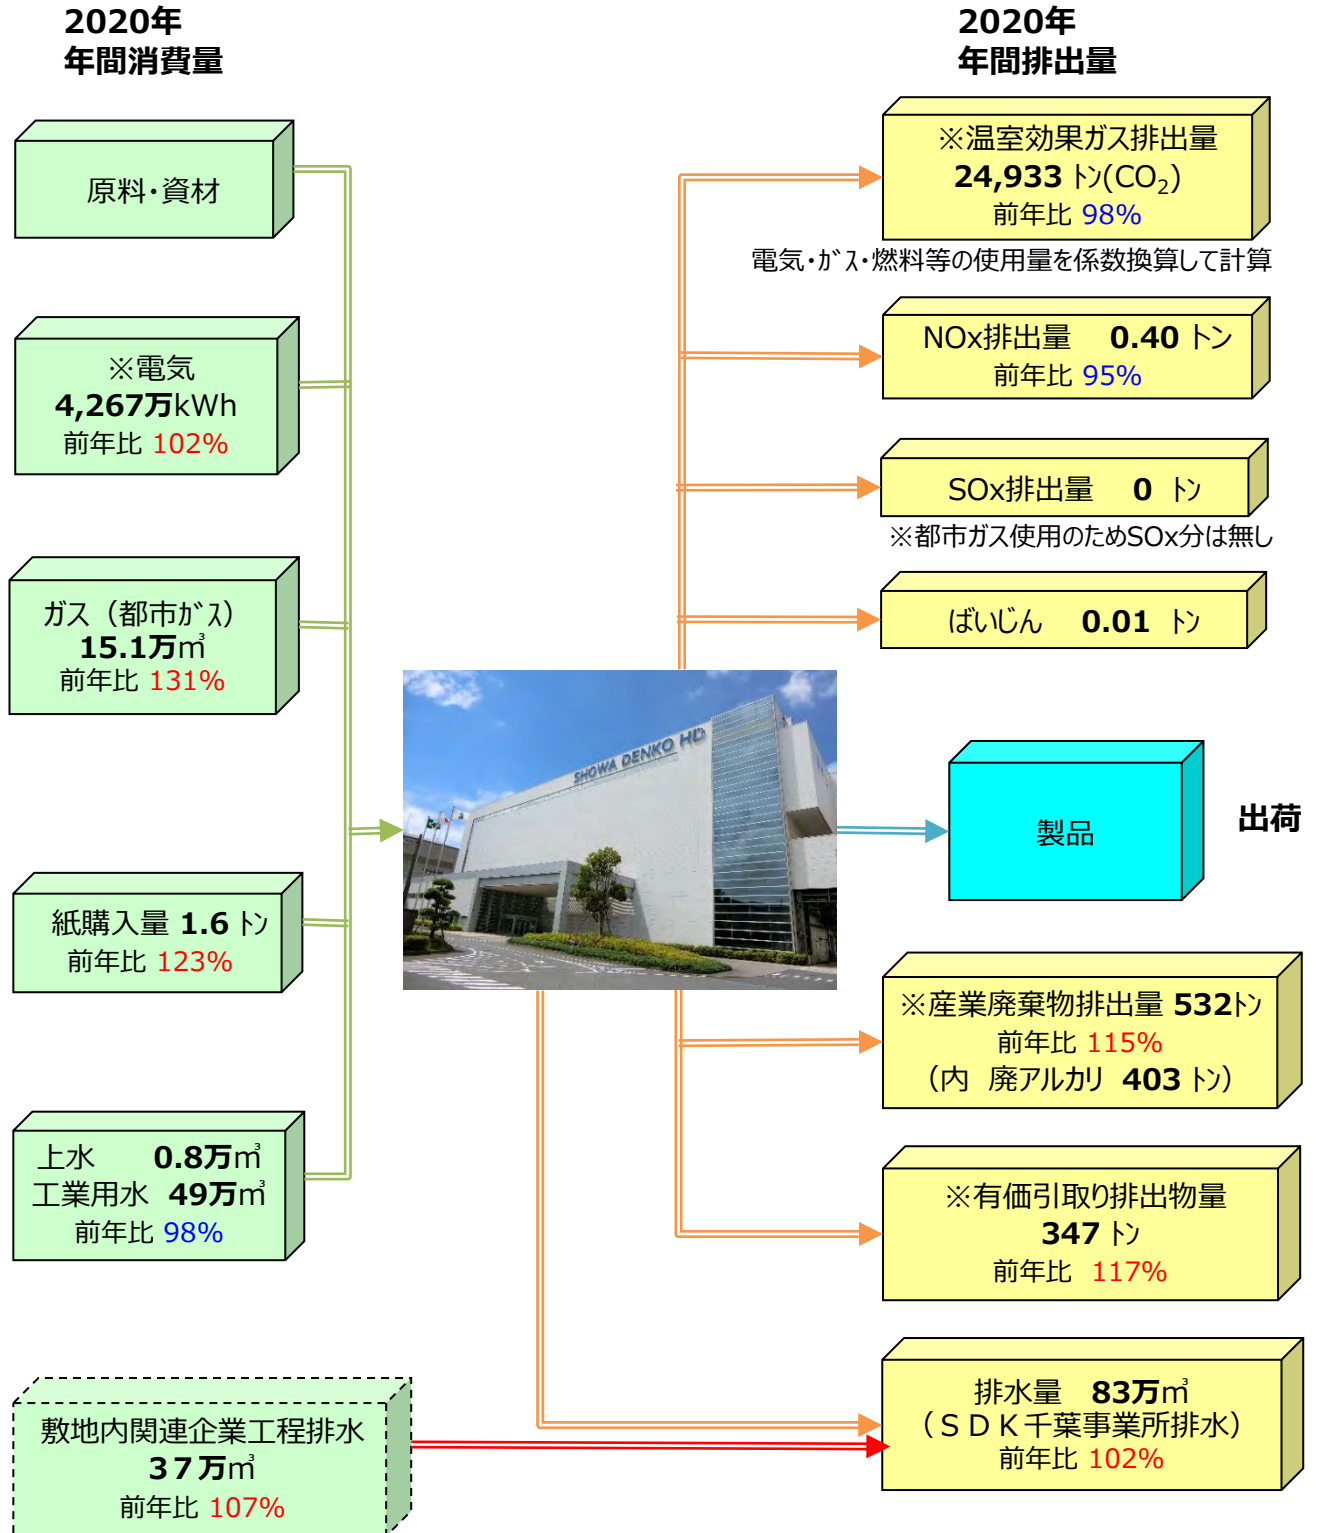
2020年
年間消費量

2020年
年間排出量

原料・資材

※電気
4,267万kWh
前年比 102%

ガス（都市ｶﾞｽ）
15.1万㎥
前年比 131%

紙購入量 1.6 ﾄﾝ
前年比 123%

上水 0.8万㎥
工業用水 49万㎥
前年比 98%

敷地内関連企業工程排水
37万㎥
前年比 107%

※温室効果ガス排出量
24,933 ﾄﾝ($CO_2$)
前年比 98%

電気・ｶﾞｽ・燃料等の使用量を係数換算して計算

NOx排出量 0.40 トン
前年比 95%

SOx排出量 0 ﾄﾝ

※都市ガス使用のためSOx分は無し

ばいじん 0.01 ﾄﾝ

SHOWA DENKO HD

製品

出荷

※産業廃棄物排出量 532ﾄﾝ
前年比 115%
（内 廃アルカリ 403 ﾄﾝ）

※有価引取り排出物量
347 ﾄﾝ
前年比 117%

排水量 83万㎥
（ＳＤＫ千葉事業所排水）
前年比 102%